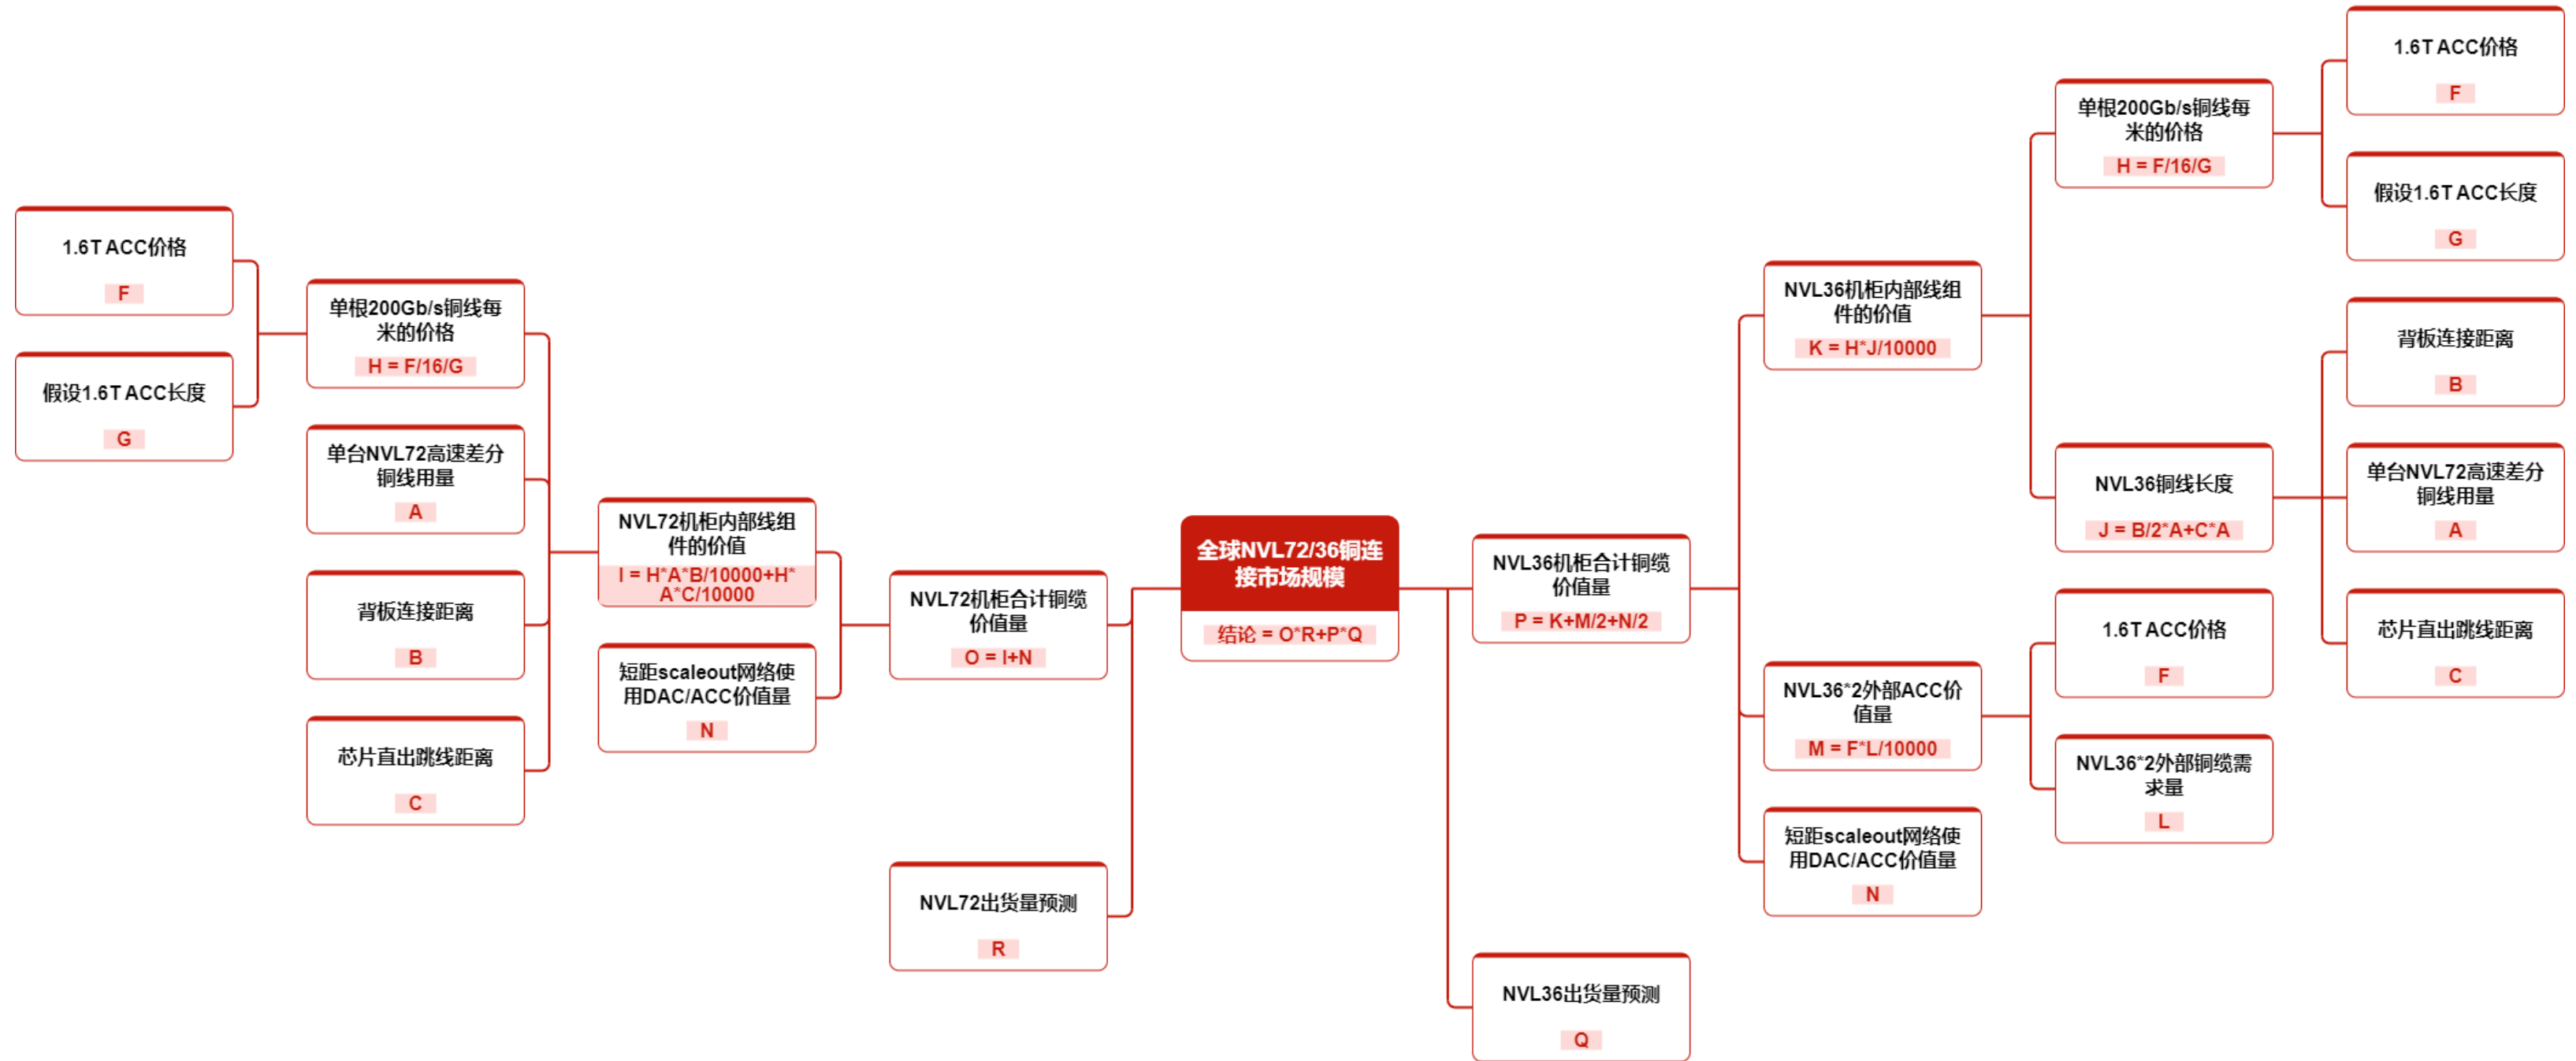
全球NVL72/36铜连接市场规模
结论 = O*R+P*Q

NVL72机柜合计铜缆价值量
O = I+N

NVL72机柜内部线组件的价值
I = H*A*B/10000+H*A*C/10000

单根200Gb/s铜线每米的价格
H = F/16/G

1.6T ACC价格
F

假设1.6T ACC长度
G

单台NVL72高速差分铜线用量
A

背板连接距离
B

芯片直出跳线距离
C

短距scaleout网络使用DAC/ACC价值量
N

NVL72出货量预测
R

NVL36机柜合计铜缆价值量
P = K+M/2+N/2

NVL36机柜内部线组件的价值
K = H*J/10000

单根200Gb/s铜线每米的价格
H = F/16/G

1.6T ACC价格
F

假设1.6T ACC长度
G

NVL36铜线长度
J = B/2*A+C*A

背板连接距离
B

单台NVL72高速差分铜线用量
A

芯片直出跳线距离
C

NVL36*2外部ACC价值量
M = F*L/10000

1.6T ACC价格
F

NVL36*2外部铜缆需求量
L

短距scaleout网络使用DAC/ACC价值量
N

NVL36出货量预测
Q